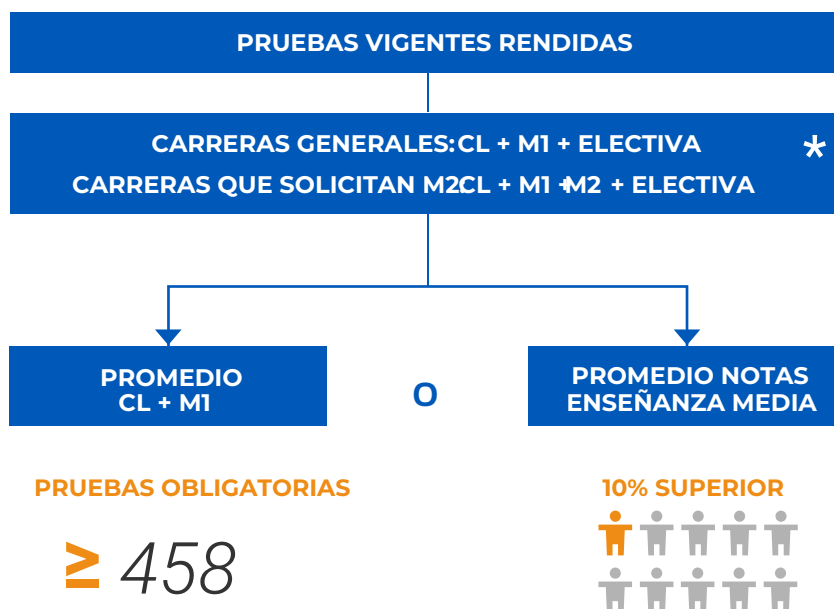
PRUEBAS VIGENTES RENDIDAS

CARRERAS GENERALES: CL + M1 + ELECTIVA
CARRERAS QUE SOLICITAN M2: CL + M1 + M2 + ELECTIVA

*

PROMEDIO CL + M1

O

PROMEDIO NOTAS ENSEÑANZA MEDIA

PRUEBAS OBLIGATORIAS

$\geq$ 458

10% SUPERIOR